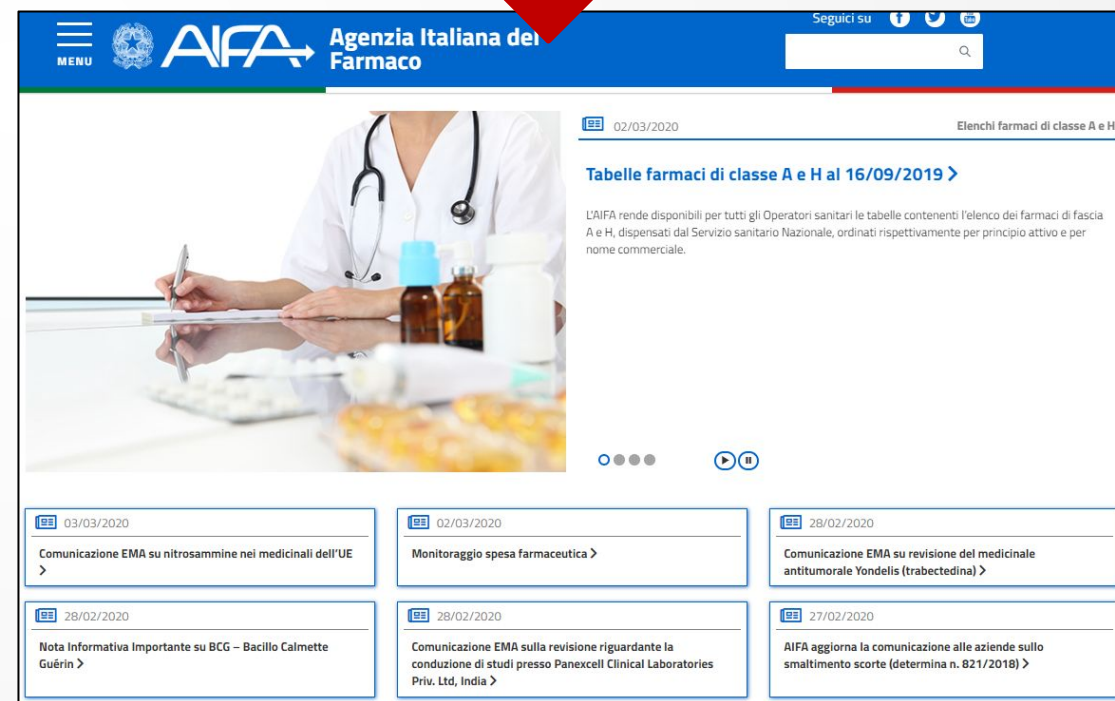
MENU AIFA Agenzia Italiana del Farmaco

Seguici su

02/03/2020

Elenchi farmaci di classe A e H

Tabelle farmaci di classe A e H al 16/09/2019 >

L'AIFA rende disponibili per tutti gli Operatori sanitari le tabelle contenenti l'elenco dei farmaci di fascia A e H, dispensati dal Servizio sanitario Nazionale, ordinati rispettivamente per principio attivo e per nome commerciale.

03/03/2020

Comunicazione EMA su nitrosammine nei medicinali dell'UE >

02/03/2020

Monitoraggio spesa farmaceutica >

28/02/2020

Comunicazione EMA su revisione del medicinale antitumorale Yondelis (trabectedina) >

28/02/2020

Nota Informativa Importante su BCG – Bacillo Calmette Guérin >

28/02/2020

Comunicazione EMA sulla revisione riguardante la conduzione di studi presso Panexcell Clinical Laboratories Priv. Ltd, India >

27/02/2020

AIFA aggiorna la comunicazione alle aziende sullo smaltimento scorte (determina n. 821/2018) >